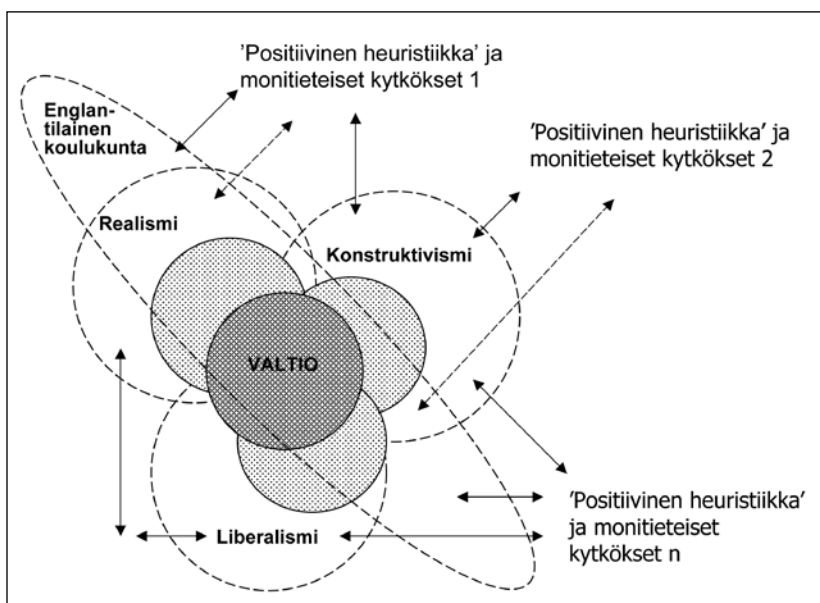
'Positiivinen heuristiikka' ja monitieteiset kytkökset 1

Englantilainen koulukunta

'Positiivinen heuristiikka' ja monitieteiset kytkökset 2

Realismi

Konstruktivismi

VALTIO

'Positiivinen heuristiikka' ja monitieteiset kytkökset n

Liberalismi